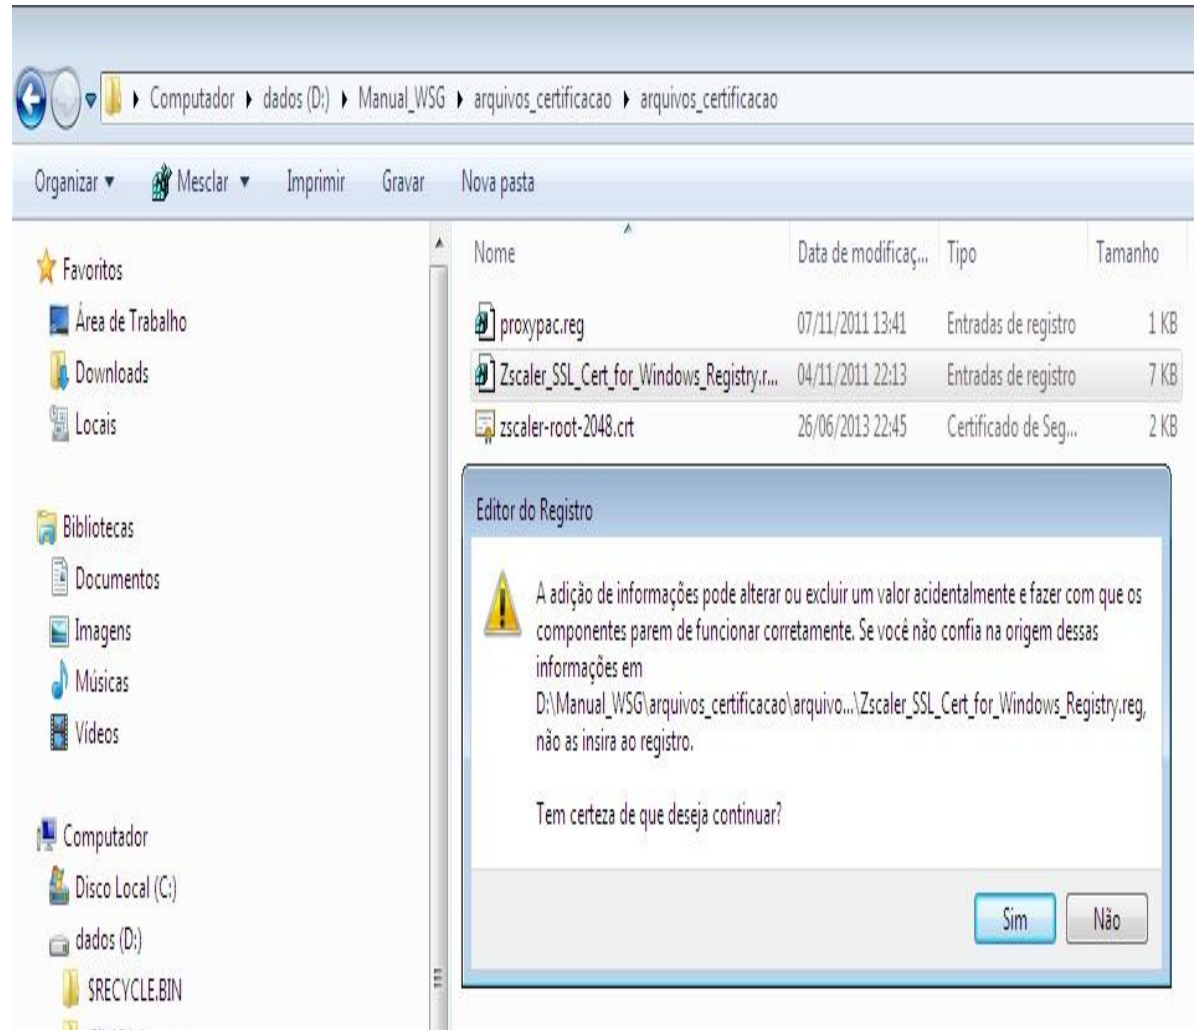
Computador ▸ dados (D:) ▸ Manual_WSG ▸ arquivos_certificacao ▸ arquivos_certificacao

Organizar ▾ Mesclar ▾ Imprimir Gravar Nova pasta

Favoritos
Área de Trabalho
Downloads
Locais

Bibliotecas
Documentos
Imagens
Músicas
Vídeos

Computador
Disco Local (C:)
dados (D:)
$RECYCLE.BIN

| Nome | Data de modificaç... | Tipo | Tamanho |
|---|---|---|---|
| proxypac.reg | 07/11/2011 13:41 | Entradas de registro | 1 KB |
| Zscaler_SSL_Cert_for_Windows_Registry.r... | 04/11/2011 22:13 | Entradas de registro | 7 KB |
| zscaler-root-2048.crt | 26/06/2013 22:45 | Certificado de Seg... | 2 KB |

Editor do Registro

A adição de informações pode alterar ou excluir um valor acidentalmente e fazer com que os componentes parem de funcionar corretamente. Se você não confia na origem dessas informações em D:\Manual_WSG\arquivos_certificacao\arquivo...\Zscaler_SSL_Cert_for_Windows_Registry.reg, não as insira ao registro.

Tem certeza de que deseja continuar?

Sim Não